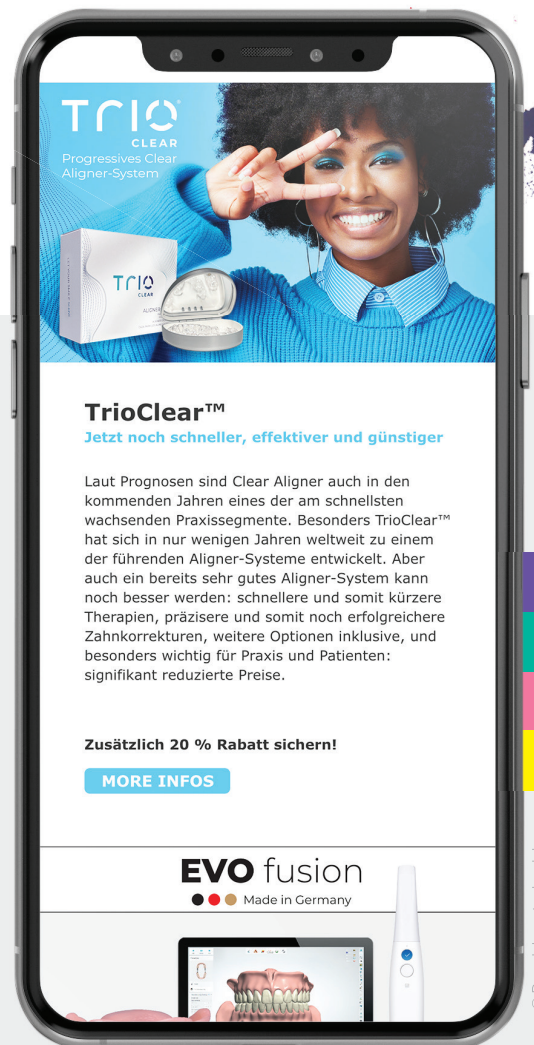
TRIO CLEAR
Progressives Clear Aligner-System

TRIO CLEAR

TrioClear™
Jetzt noch schneller, effektiver und günstiger

Laut Prognosen sind Clear Aligner auch in den kommenden Jahren eines der am schnellsten wachsenden Praxissegmente. Besonders TrioClear™ hat sich in nur wenigen Jahren weltweit zu einem der führenden Aligner-Systeme entwickelt. Aber auch ein bereits sehr gutes Aligner-System kann noch besser werden: schnellere und somit kürzere Therapien, präzisere und somit noch erfolgreichere Zahnkorrekturen, weitere Optionen inklusive, und besonders wichtig für Praxis und Patienten: signifikant reduzierte Preise.

Zusätzlich 20 % Rabatt sichern!

MORE INFOS

EVO fusion
Made in Germany